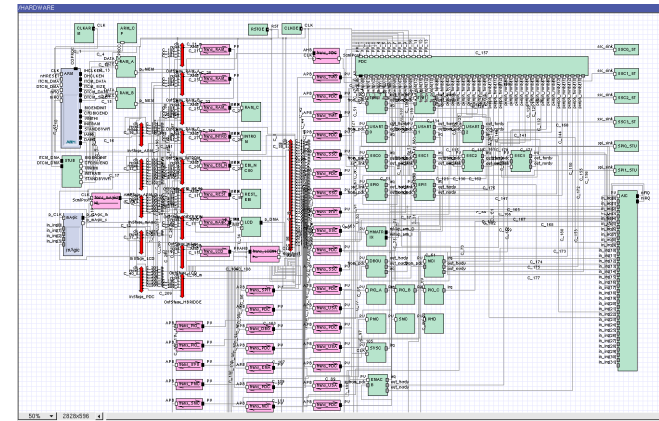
/HARDWARE

CLKAB

ARM

VIC

RAM_A

RAM_B

RAM_C

INTRO

EBI

RESL

LCD

USART

SSC0

SSC1

SSC2

SSC3

SPI

TC

PIO

TWI

PWM

DMAC

AIC

C_117

C_18

C_17

C_166

C_174

C_177

C_179

ARM_CLK

BIGENDIAN

STANDBYWFI

50%

2828x596